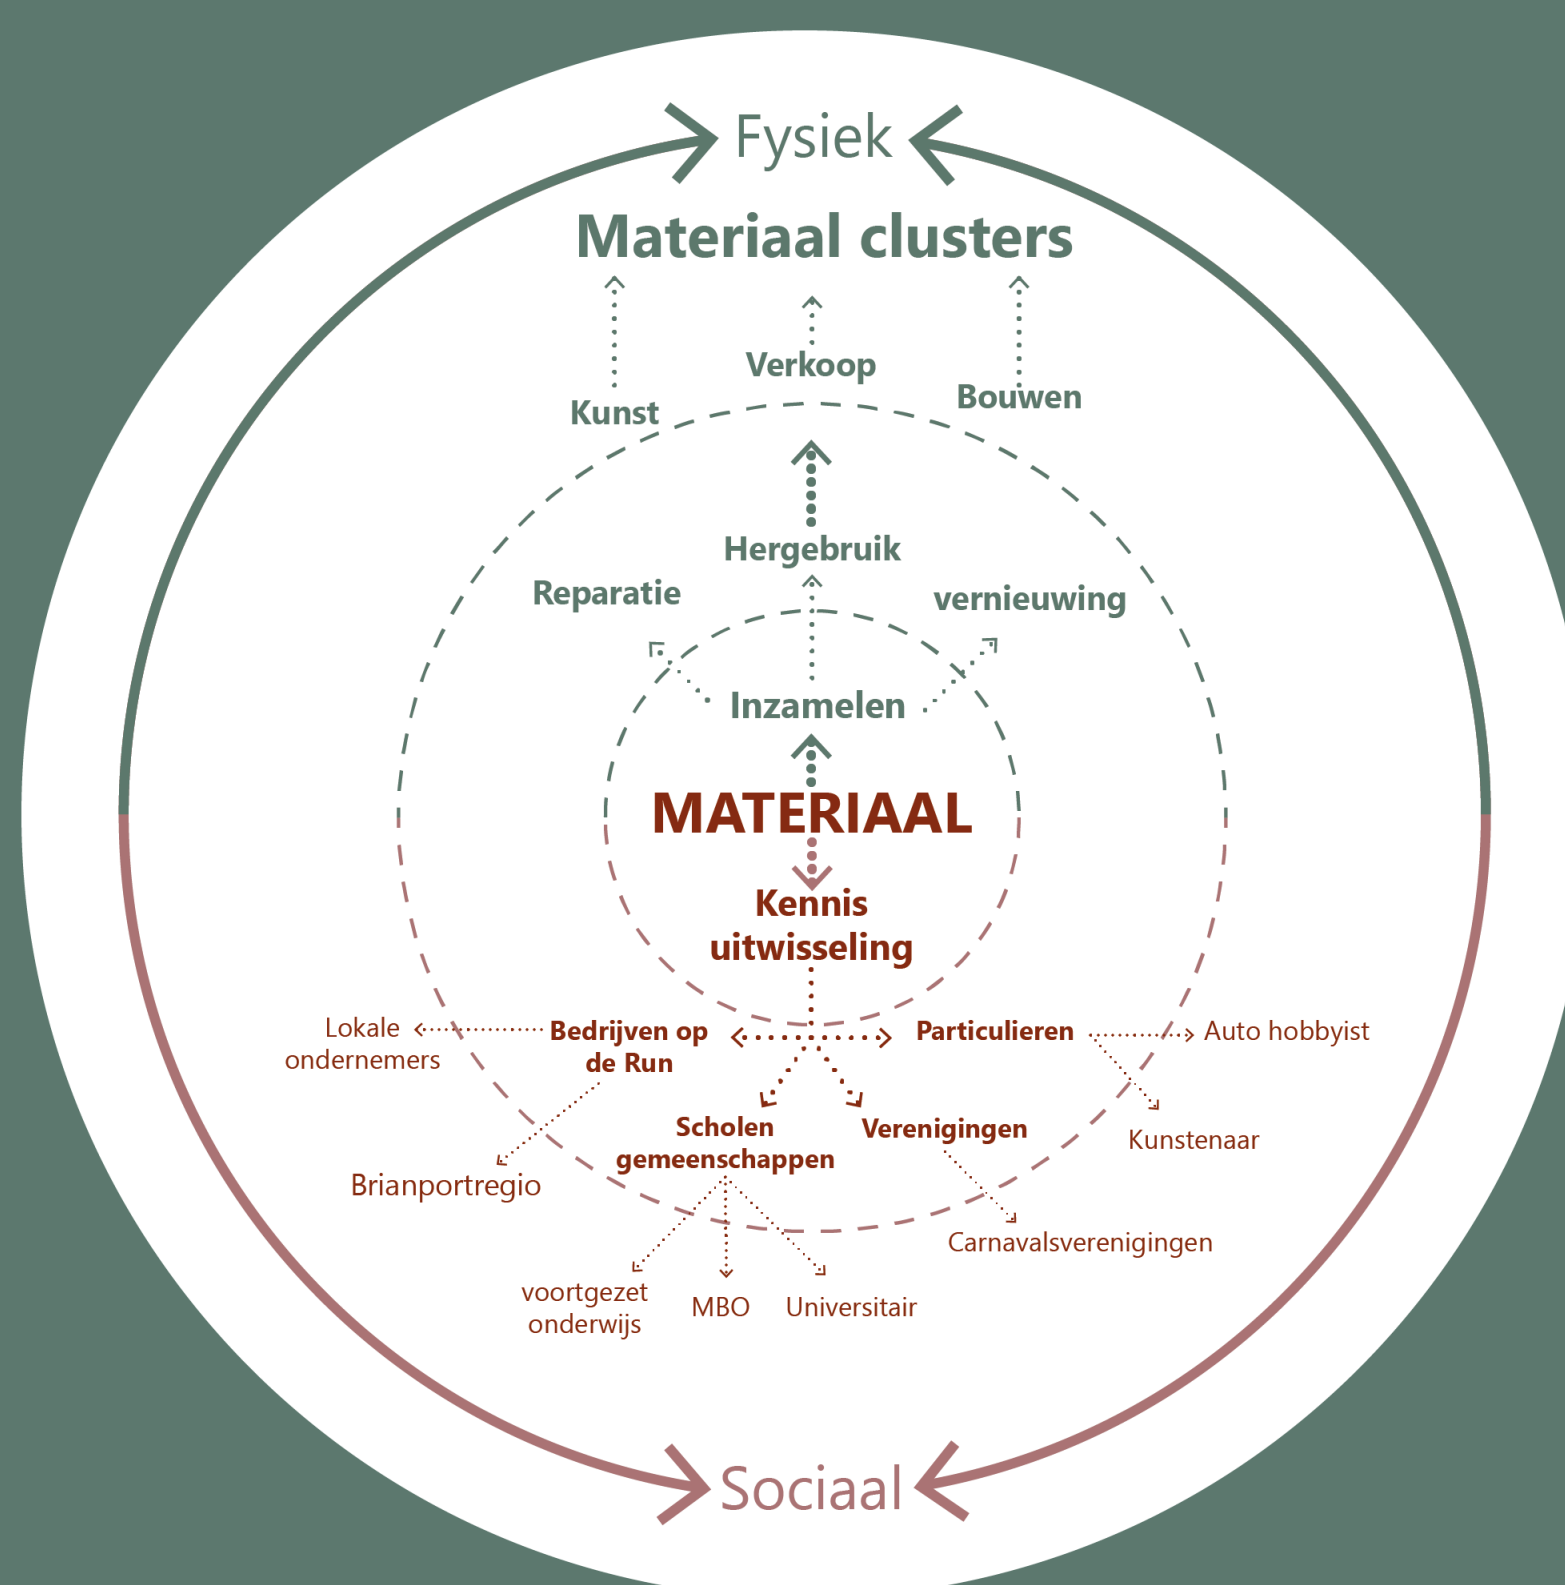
Fysiek

Materiaal clusters

Kunst

Verkoop

Bouwen

Hergebruik

Reparatie

vernieuwing

Inzamelen

MATERIAAL

Kennis uitwisseling

Lokale ondernemers

Bedrijven op de Run

Particulieren

Auto hobbyist

Kunstenaar

Scholen gemeenschappen

Verenigingen

Brianportregio

Carnavalsverenigingen

voortgezet onderwijs

MBO

Universitair

Sociaal